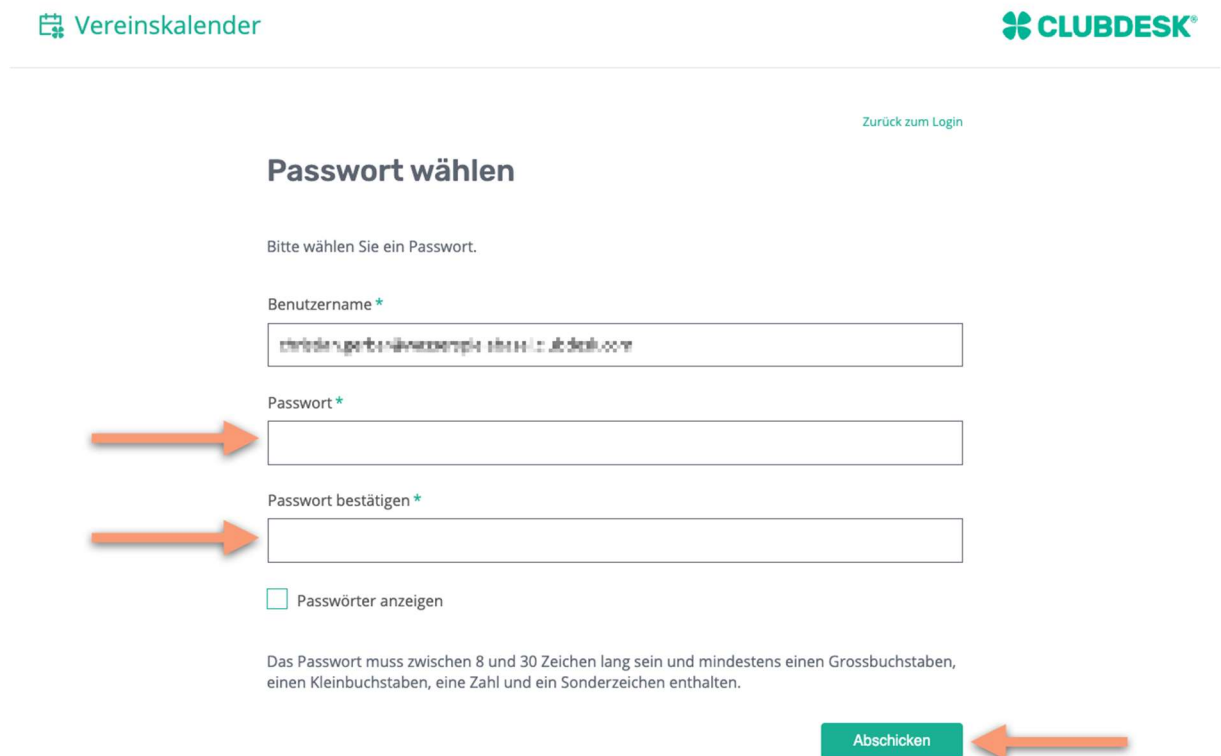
Vereinskalender

CLUBDESK®

Zurück zum Login

Passwort wählen

Bitte wählen Sie ein Passwort.

Benutzername *

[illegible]

Passwort *

Passwort bestätigen *

Passwörter anzeigen

Das Passwort muss zwischen 8 und 30 Zeichen lang sein und mindestens einen Grossbuchstaben, einen Kleinbuchstaben, eine Zahl und ein Sonderzeichen enthalten.

Abschicken